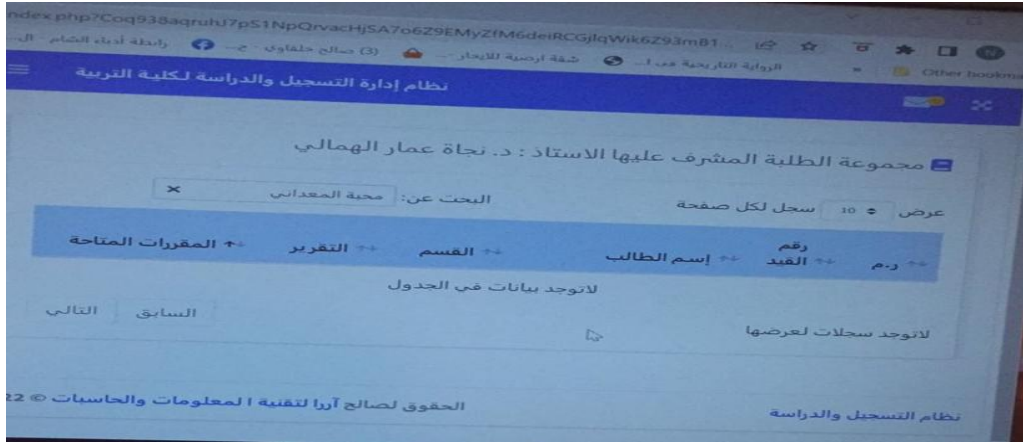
ndex.php?Coq938aqruhJ7pS1NpQrvacHjSA7o6Z9EMyZfM6deiRCGjlqWik6Z93m81

رابطة أدباء الشام - ال... (3) صالح حلقاوي - ... شقة ارضية للايجار ... الرواية التاريخية في ا... Other bookma

نظام إدارة التسجيل والدراسة لكلية التربية

مجموعة الطلبة المشرف عليها الاستاذ : د. نجاة عمار الهمالي

عرض 10 سجل لكل صفحة

البحث عن: محبة المعداني

| ر.م | رقم القيد | إسم الطالب | القسم | التقرير | المقررات المتاحة |
|---|---|---|---|---|---|
| لاتوجد بيانات في الجدول | | | | | |

لاتوجد سجلات لعرضها

السابق التالي

نظام التسجيل والدراسة

الحقوق لصالح آررا لتقنية ا لمعلومات والحاسبات © 22